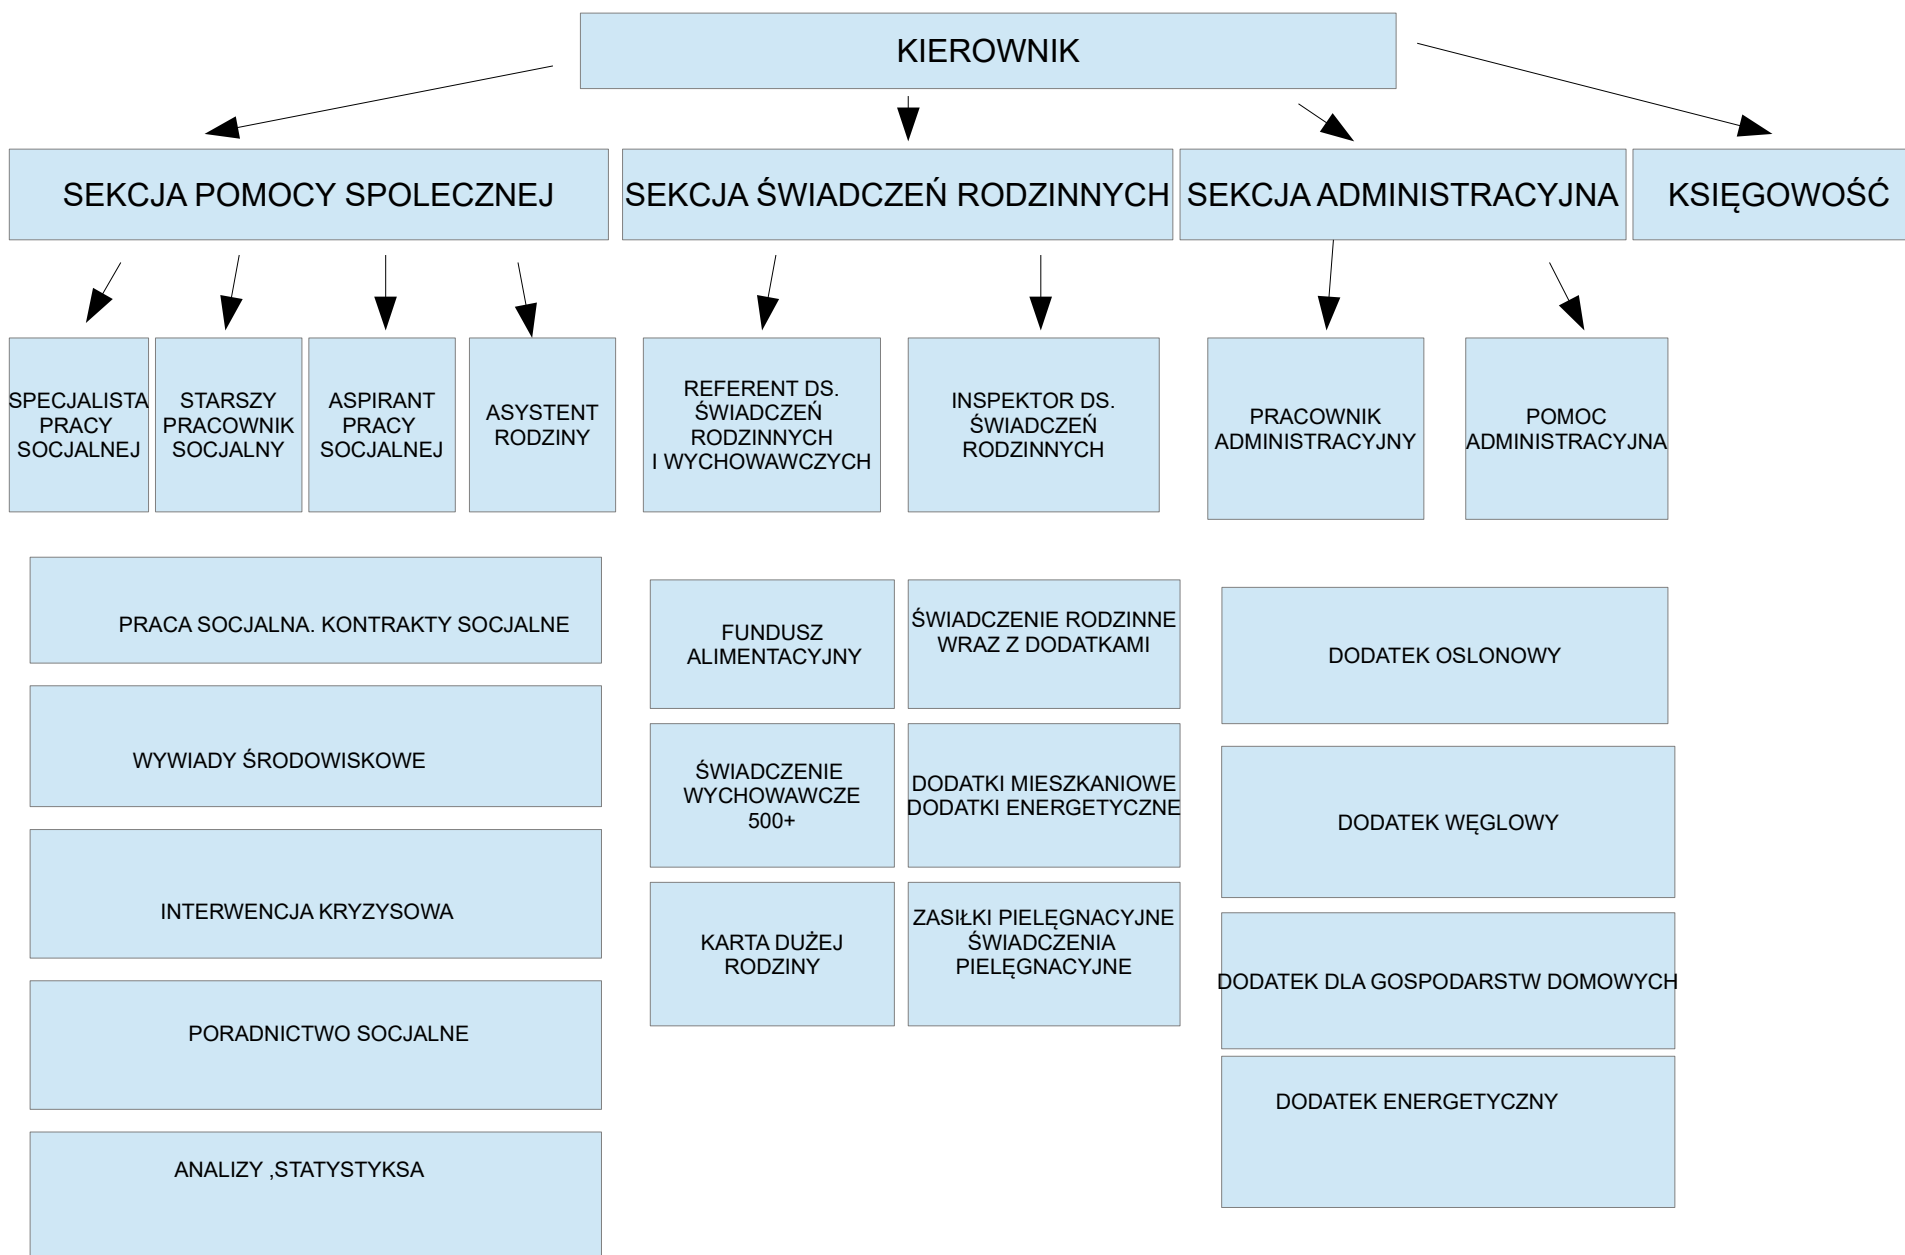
KIEROWNIK

SEKCJA POMOCY SPOLECZNEJ

SEKCJA ŚWIADCZEŃ RODZINNYCH

SEKCJA ADMINISTRACYJNA

KSIĘGOWOŚĆ

SPECJALISTA PRACY SOCJALNEJ

STARSZY PRACOWNIK SOCJALNY

ASPIRANT PRACY SOCJALNEJ

ASYSTENT RODZINY

REFERENT DS. ŚWIADCZEŃ RODZINNYCH I WYCHOWAWCZYCH

INSPEKTOR DS. ŚWIADCZEŃ RODZINNYCH

PRACOWNIK ADMINISTRACYJNY

POMOC ADMINISTRACYJNA

PRACA SOCJALNA. KONTRAKTY SOCJALNE

WYWIADY ŚRODOWISKOWE

INTERWENCJA KRYZYSOWA

PORADNICTWO SOCJALNE

ANALIZY ,STATYSTYKSA

FUNDUSZ ALIMENTACYJNY

ŚWIADCZENIE WYCHOWAWCZE 500+

KARTA DUŻEJ RODZINY

ŚWIADCZENIE RODZINNE WRAZ Z DODATKAMI

DODATKI MIESZKANIOWE DODATKI ENERGETYCZNE

ZASIŁKI PIELĘGNACYJNE ŚWIADCZENIA PIELĘGNACYJNE

DODATEK OSLONOWY

DODATEK WĘGLOWY

DODATEK DLA GOSPODARSTW DOMOWYCH

DODATEK ENERGETYCZNY